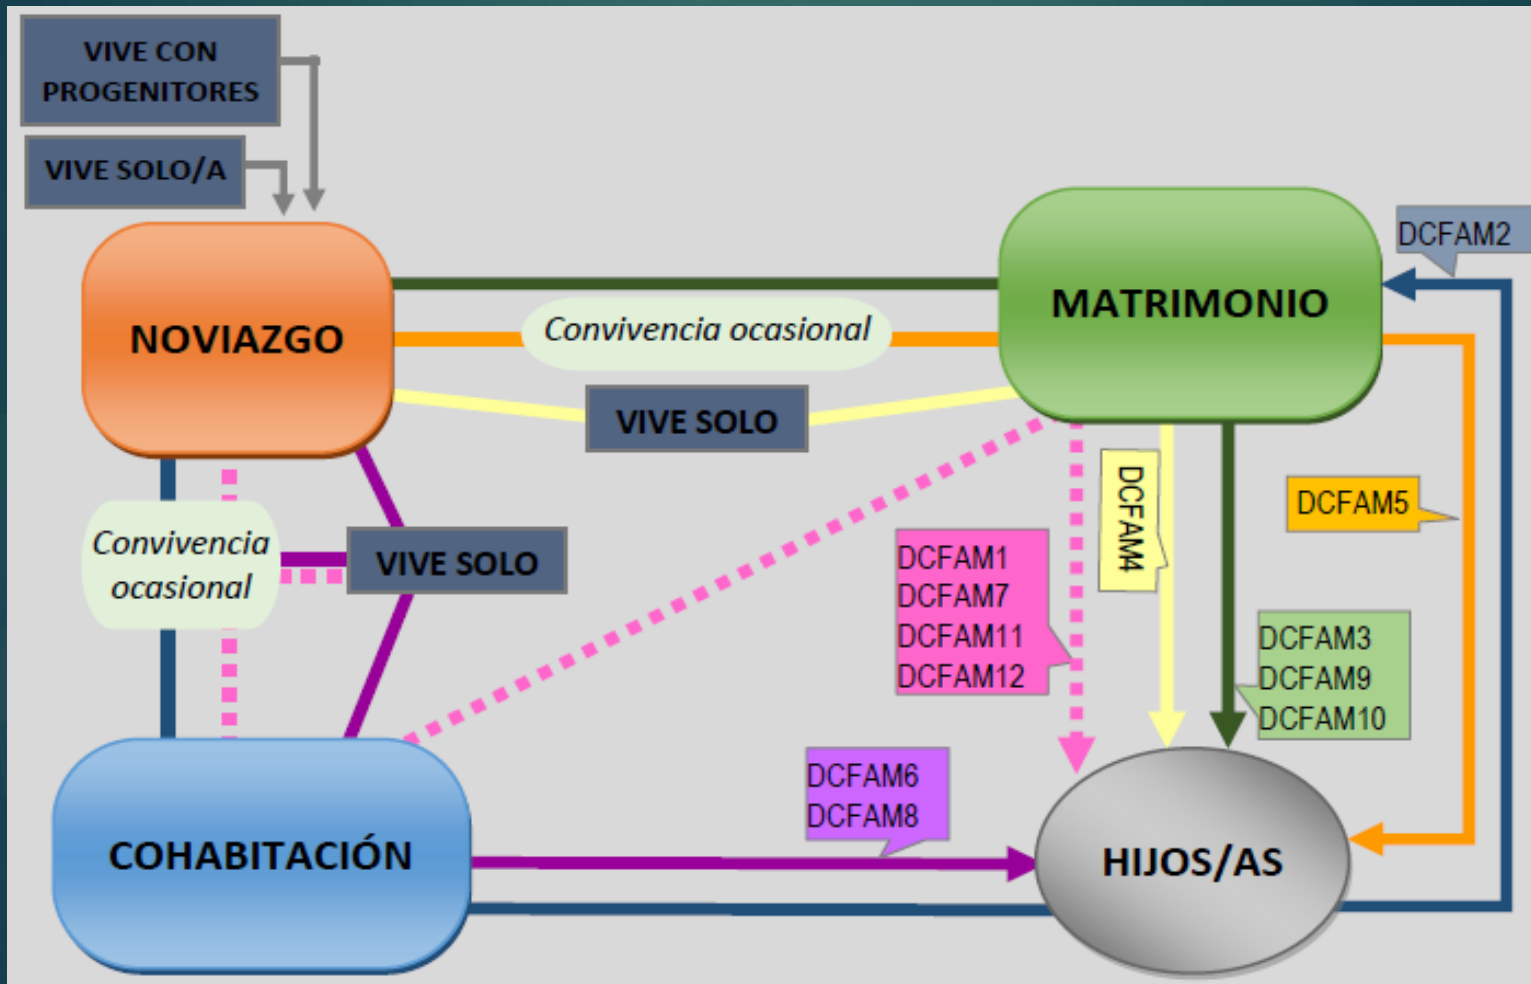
VIVE CON PROGENITORES

VIVE SOLO/A

NOVIAZGO

Convivencia ocasional

MATRIMONIO

DCFAM2

VIVE SOLO

DCFAM4

DCFAM5

Convivencia ocasional

VIVE SOLO

DCFAM1
DCFAM7
DCFAM11
DCFAM12

DCFAM3
DCFAM9
DCFAM10

DCFAM6
DCFAM8

COHABITACIÓN

HIJOS/AS